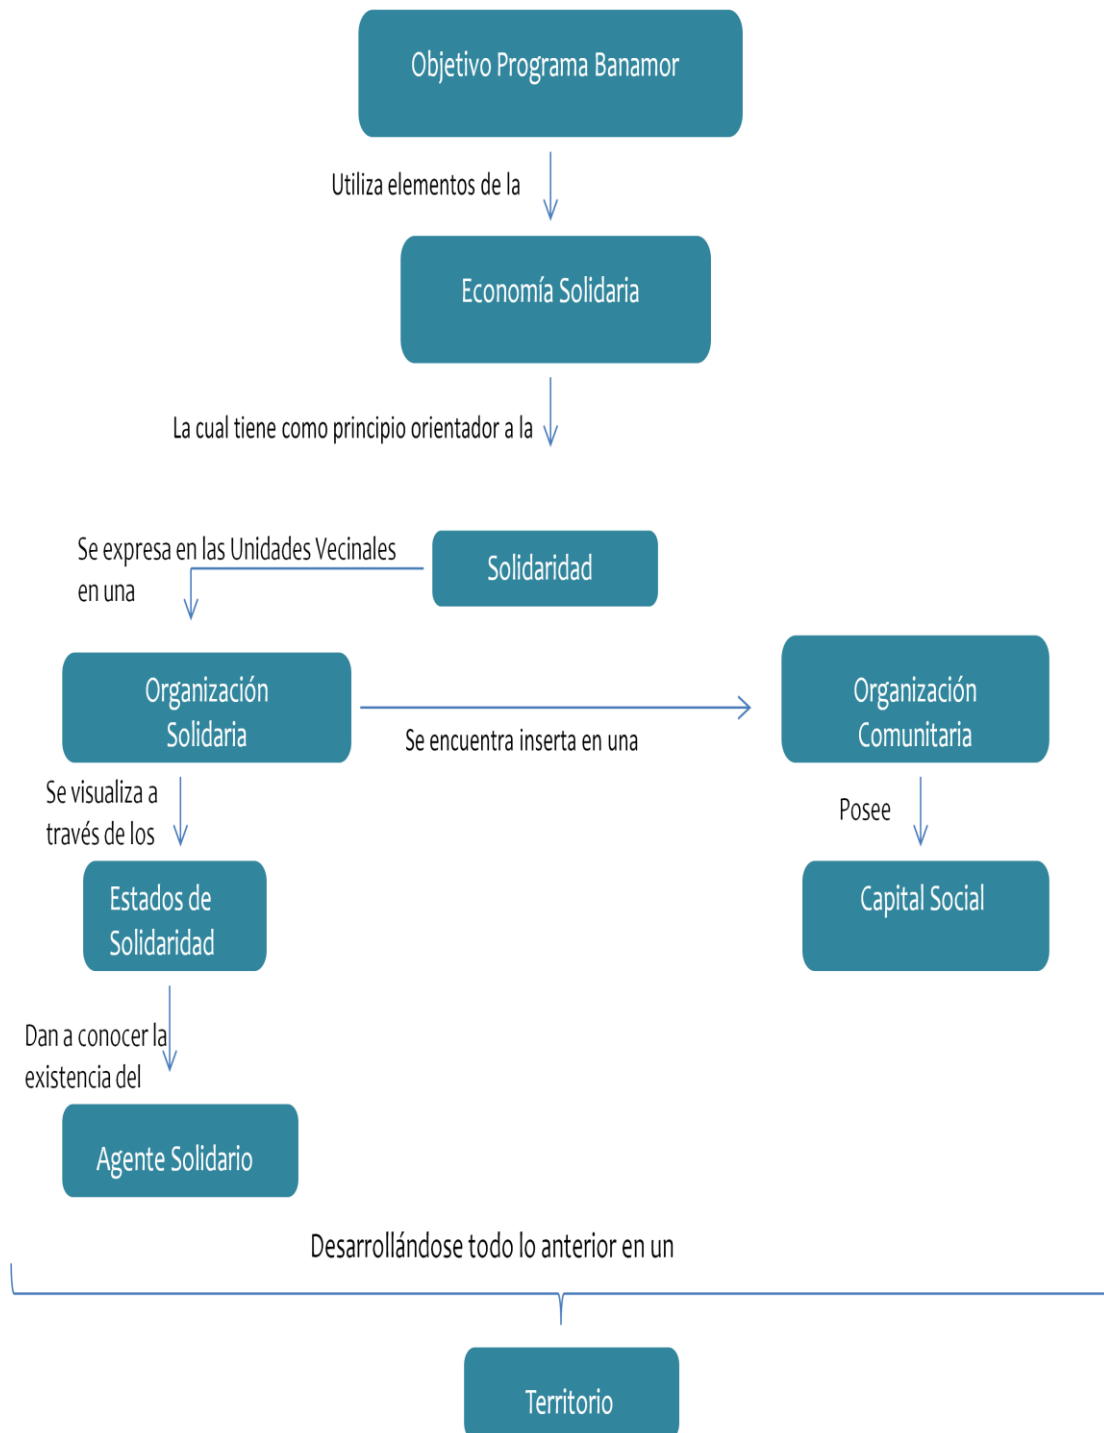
Objetivo Programa Banamor

Utiliza elementos de la

Economía Solidaria

La cual tiene como principio orientador a la

Se expresa en las Unidades Vecinales en una

Solidaridad

Organización Solidaria

Se encuentra inserta en una

Organización Comunitaria

Se visualiza a través de los

Posee

Estados de Solidaridad

Capital Social

Dan a conocer la existencia del

Agente Solidario

Desarrollándose todo lo anterior en un

Territorio